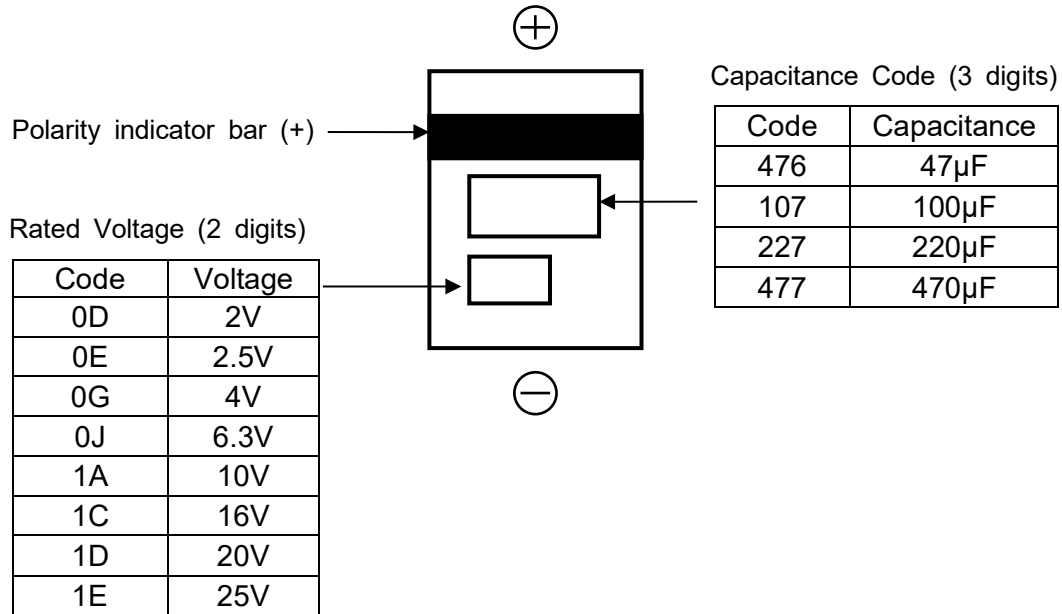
$\oplus$

Capacitance Code (3 digits)

| Code | Capacitance |
|---|---|
| 476 | 47μF |
| 107 | 100μF |
| 227 | 220μF |
| 477 | 470μF |

Polarity indicator bar (+)

Rated Voltage (2 digits)

| Code | Voltage |
|---|---|
| 0D | 2V |
| 0E | 2.5V |
| 0G | 4V |
| 0J | 6.3V |
| 1A | 10V |
| 1C | 16V |
| 1D | 20V |
| 1E | 25V |

$\ominus$